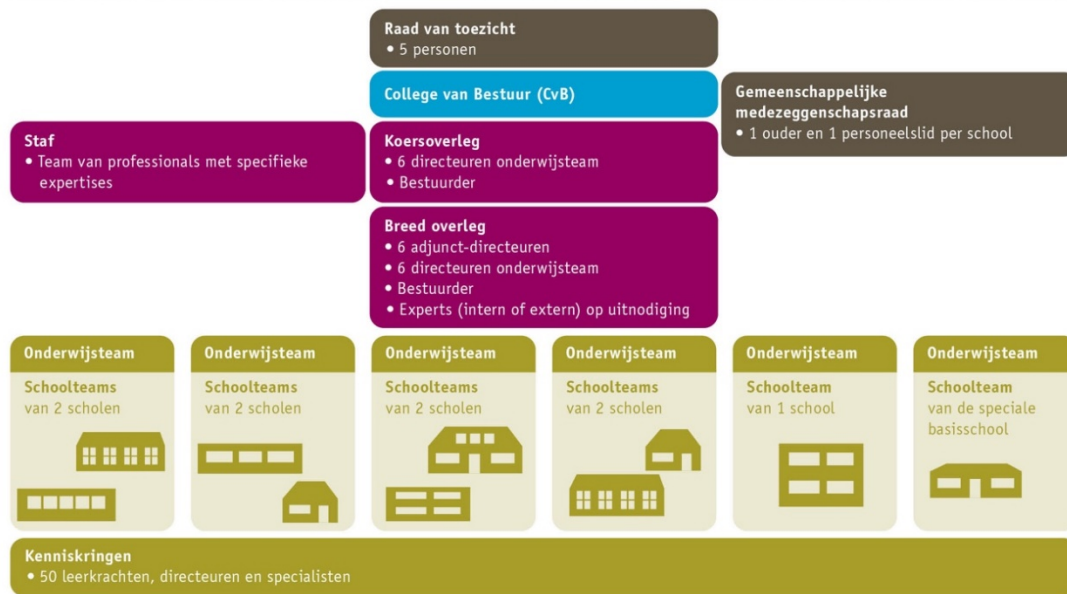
Raad van toezicht
• 5 personen

College van Bestuur (CvB)

Gemeenschappelijke medezeggenschapsraad
• 1 ouder en 1 personeelslid per school

Staf
• Team van professionals met specifieke expertises

Koersoverleg
• 6 directeuren onderwijsteam
• Bestuurder

Breed overleg
• 6 adjunct-directeuren
• 6 directeuren onderwijsteam
• Bestuurder
• Experts (intern of extern) op uitnodiging

Onderwijsteam
Schoolteams van 2 scholen

Onderwijsteam
Schoolteams van 2 scholen

Onderwijsteam
Schoolteams van 2 scholen

Onderwijsteam
Schoolteams van 2 scholen

Onderwijsteam
Schoolteam van 1 school

Onderwijsteam
Schoolteam van de speciale basisschool

Kenniskringen
• 50 leerkrachten, directeuren en specialisten